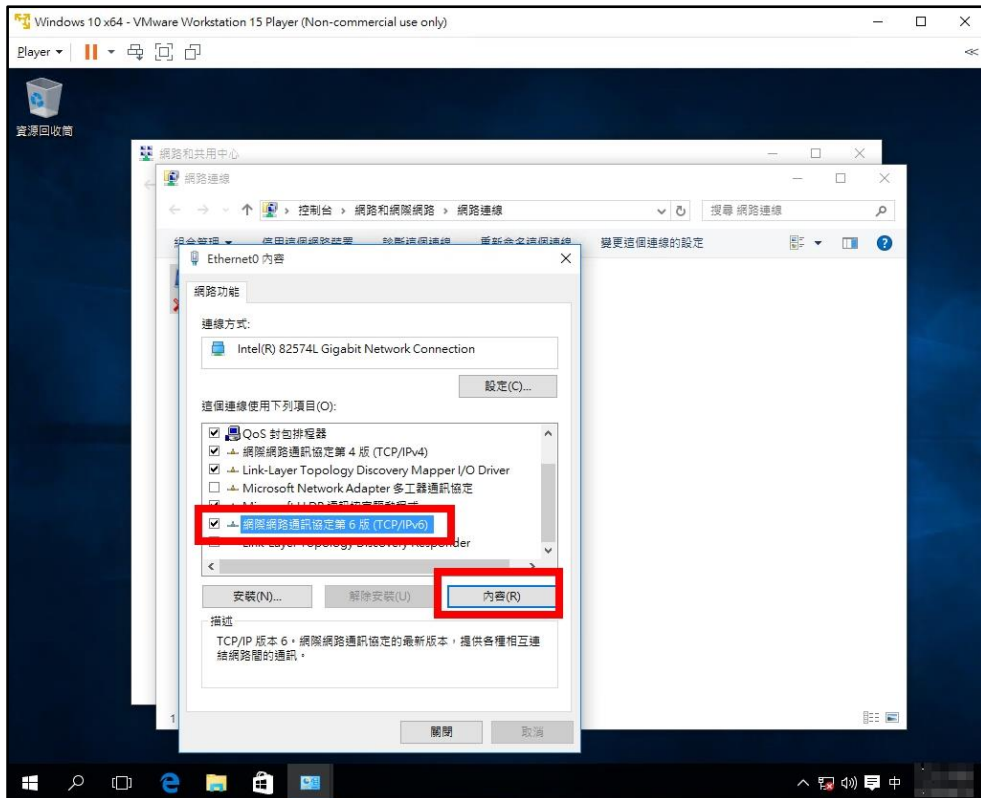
Windows 10 x64 - VMware Workstation 15 Player (Non-commercial use only)

Player ▾

資源回收筒

網路和共用中心

網路連線

控制台 › 網路和網際網路 › 網路連線

搜尋 網路連線

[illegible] 變更這個連線的設定

Ethernet0 內容

網路功能

連線方式:

Intel(R) 82574L Gigabit Network Connection

設定(C)...

這個連線使用下列項目(O):

QoS 封包排程器
網際網路通訊協定第 4 版 (TCP/IPv4)
Link-Layer Topology Discovery Mapper I/O Driver
Microsoft Network Adapter 多工器通訊協定
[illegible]
網際網路通訊協定第 6 版 (TCP/IPv6)
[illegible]der

安裝(N)... 解除安裝(U) 內容(R)

描述

TCP/IP 版本 6。網際網路通訊協定的最新版本，提供各種相互連結網路間的通訊。

關閉 取消

中